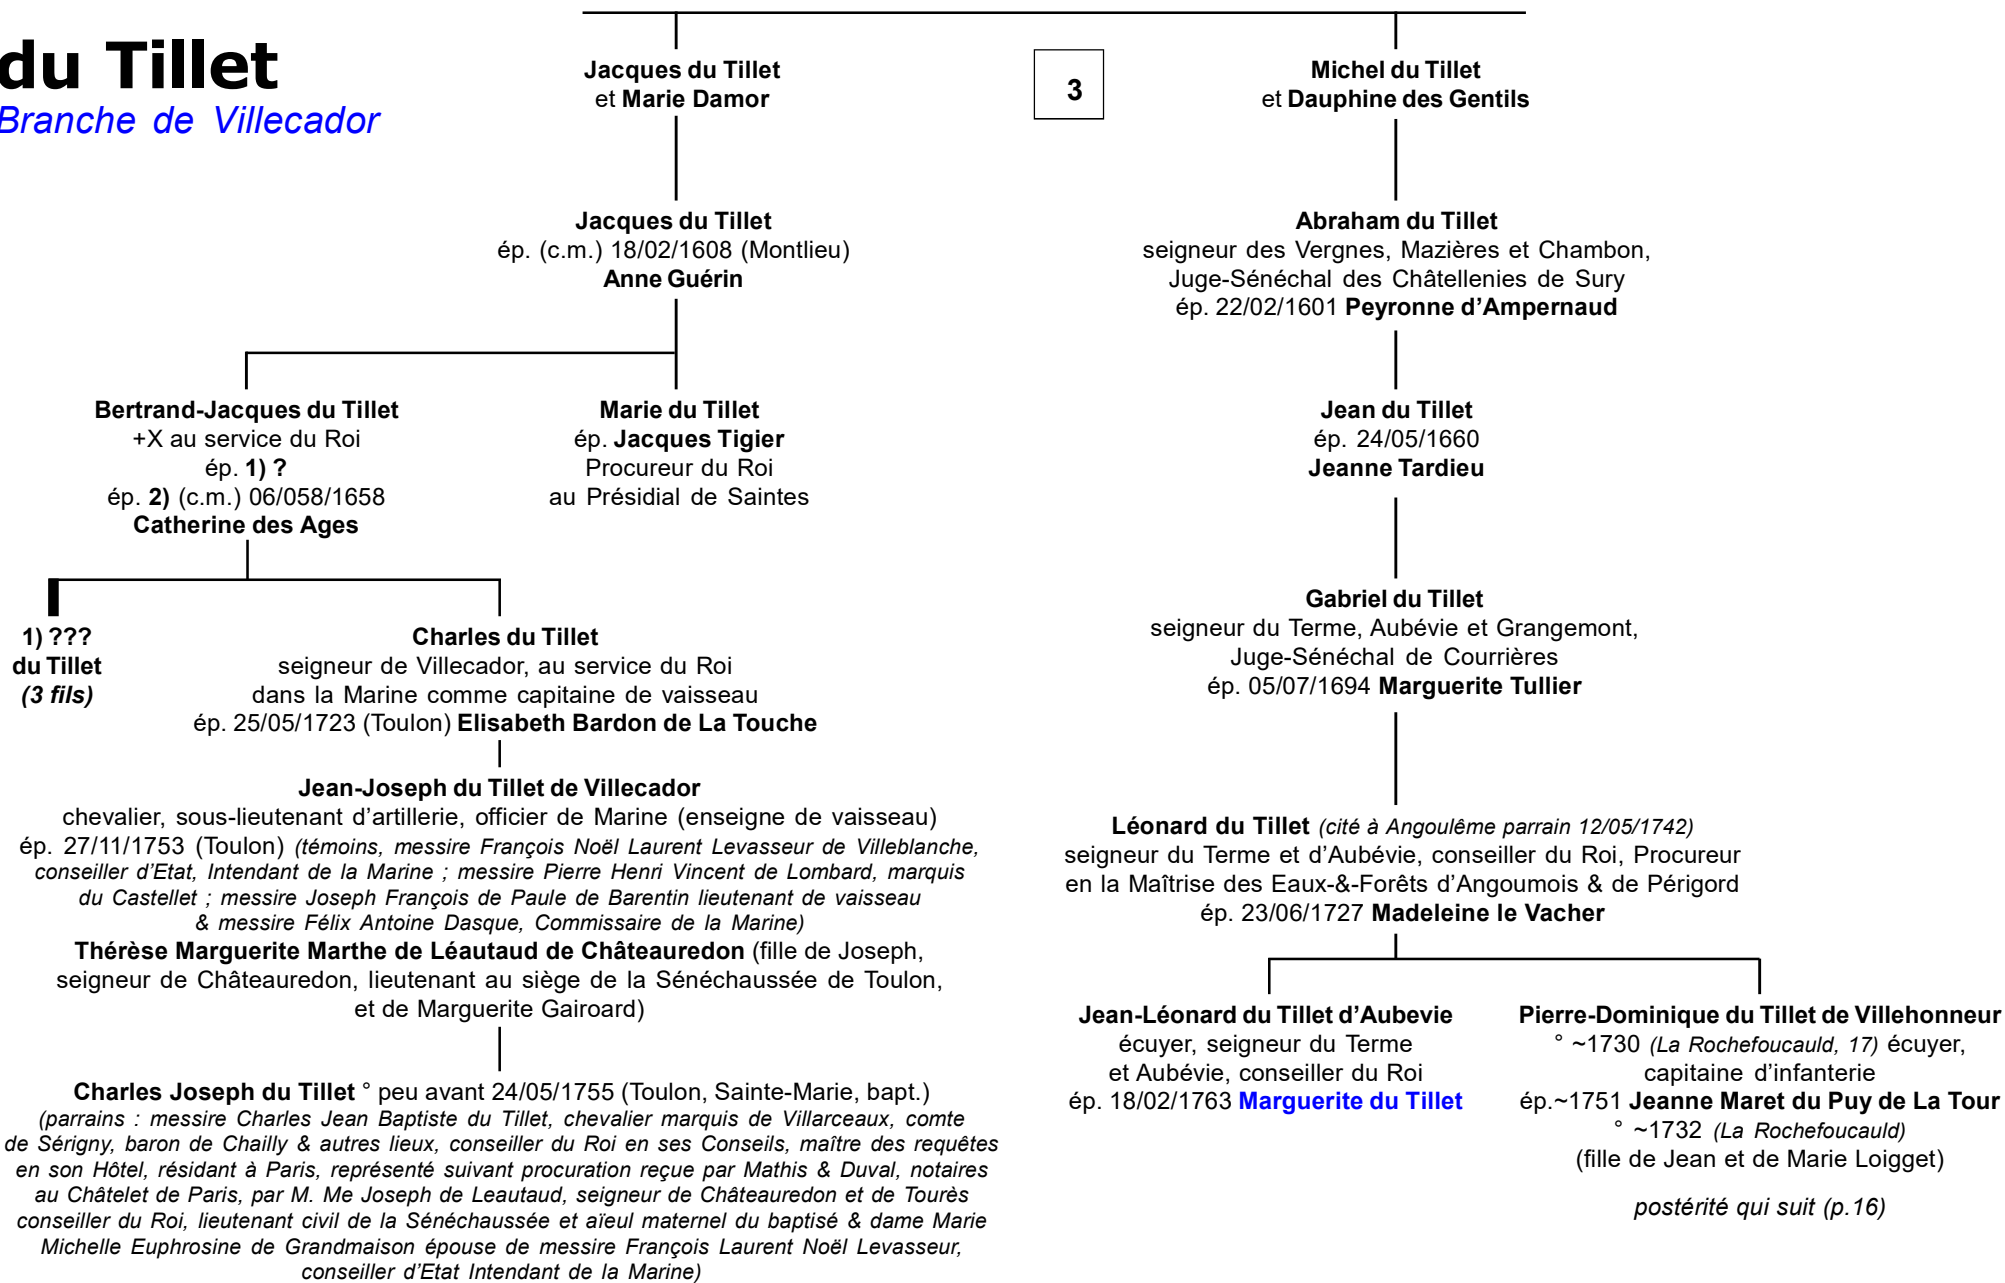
du Tillet
Branche de Villecador

Jacques du Tillet
et Marie Damor

3

Michel du Tillet
et Dauphine des Gentils

Jacques du Tillet
ép. (c.m.) 18/02/1608 (Montlieu)
Anne Guérin

Abraham du Tillet
seigneur des Vergnes, Mazières et Chambon,
Juge-Sénéchal des Châtellenies de Sury
ép. 22/02/1601 Peyronne d'Ampernaud

Bertrand-Jacques du Tillet
+X au service du Roi
ép. 1) ?
ép. 2) (c.m.) 06/058/1658
Catherine des Ages

Marie du Tillet
ép. Jacques Tigier
Procureur du Roi
au Présidial de Saintes

Jean du Tillet
ép. 24/05/1660
Jeanne Tardieu

1) ???
du Tillet
(3 fils)

Charles du Tillet
seigneur de Villecador, au service du Roi
dans la Marine comme capitaine de vaisseau
ép. 25/05/1723 (Toulon) Elisabeth Bardon de La Touche

Gabriel du Tillet
seigneur du Terme, Aubévie et Grangemont,
Juge-Sénéchal de Courrières
ép. 05/07/1694 Marguerite Tullier

Jean-Joseph du Tillet de Villecador
chevalier, sous-lieutenant d'artillerie, officier de Marine (enseigne de vaisseau)
ép. 27/11/1753 (Toulon) (témoins, messire François Noël Laurent Levasseur de Villeblanche, conseiller d'Etat, Intendant de la Marine ; messire Pierre Henri Vincent de Lombard, marquis du Castellet ; messire Joseph François de Paule de Barentin lieutenant de vaisseau & messire Félix Antoine Dasque, Commissaire de la Marine)
Thérèse Marguerite Marthe de Léautaud de Châteauredon (fille de Joseph, seigneur de Châteauredon, lieutenant au siège de la Sénéchaussée de Toulon, et de Marguerite Gairoard)

Léonard du Tillet (cité à Angoulême parrain 12/05/1742)
seigneur du Terme et d'Aubévie, conseiller du Roi, Procureur
en la Maîtrise des Eaux-&-Forêts d'Angoumois & de Périgord
ép. 23/06/1727 Madeleine le Vacher

Jean-Léonard du Tillet d'Aubevie
écuyer, seigneur du Terme
et Aubévie, conseiller du Roi
ép. 18/02/1763 Marguerite du Tillet

Pierre-Dominique du Tillet de Villehonneur
° ~1730 (La Rochefoucauld, 17) écuyer,
capitaine d'infanterie
ép.~1751 Jeanne Maret du Puy de La Tour
° ~1732 (La Rochefoucauld)
(fille de Jean et de Marie Loigget)

postérité qui suit (p.16)

Charles Joseph du Tillet ° peu avant 24/05/1755 (Toulon, Sainte-Marie, bapt.)
(parrains : messire Charles Jean Baptiste du Tillet, chevalier marquis de Villarceaux, comte de Sérigny, baron de Chailly & autres lieux, conseiller du Roi en ses Conseils, maître des requêtes en son Hôtel, résidant à Paris, représenté suivant procuration reçue par Mathis & Duval, notaires au Châtelet de Paris, par M. Me Joseph de Leautaud, seigneur de Châteauredon et de Tourès conseiller du Roi, lieutenant civil de la Sénéchaussée et aïeul maternel du baptisé & dame Marie Michelle Euphrosine de Grandmaison épouse de messire François Laurent Noël Levasseur, conseiller d'Etat Intendant de la Marine)